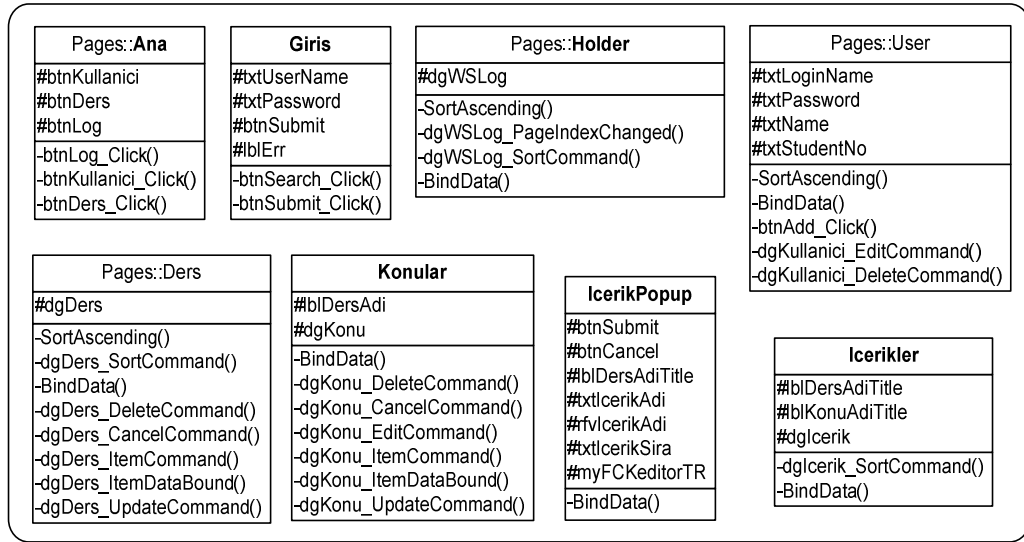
Pages::**Ana**
#btnKullanici
#btnDers
#btnLog
-btnLog_Click()
-btnKullanici_Click()
-btnDers_Click()

**Giris**
#txtUserName
#txtPassword
#btnSubmit
#lblErr
-btnSearch_Click()
-btnSubmit_Click()

Pages::**Holder**
#dgWSLog
-SortAscending()
-dgWSLog_PageIndexChanged()
-dgWSLog_SortCommand()
-BindData()

Pages::User
#txtLoginName
#txtPassword
#txtName
#txtStudentNo
-SortAscending()
-BindData()
-btnAdd_Click()
-dgKullanici_EditCommand()
-dgKullanici_DeleteCommand()

Pages::Ders
#dgDers
-SortAscending()
-dgDers_SortCommand()
-BindData()
-dgDers_DeleteCommand()
-dgDers_CancelCommand()
-dgDers_ItemCommand()
-dgDers_ItemDataBound()
-dgDers_UpdateCommand()

**Konular**
#blDersAdi
#dgKonu
-BindData()
-dgKonu_DeleteCommand()
-dgKonu_CancelCommand()
-dgKonu_EditCommand()
-dgKonu_ItemCommand()
-dgKonu_ItemDataBound()
-dgKonu_UpdateCommand()

**IcerikPopup**
#btnSubmit
#btnCancel
#lblDersAdiTitle
#txtIcerikAdi
#rfvIcerikAdi
#txtIcerikSira
#myFCKeditorTR
-BindData()

**Icerikler**
#lblDersAdiTitle
#lblKonuAdiTitle
#dgIcerik
-dgIcerik_SortCommand()
-BindData()